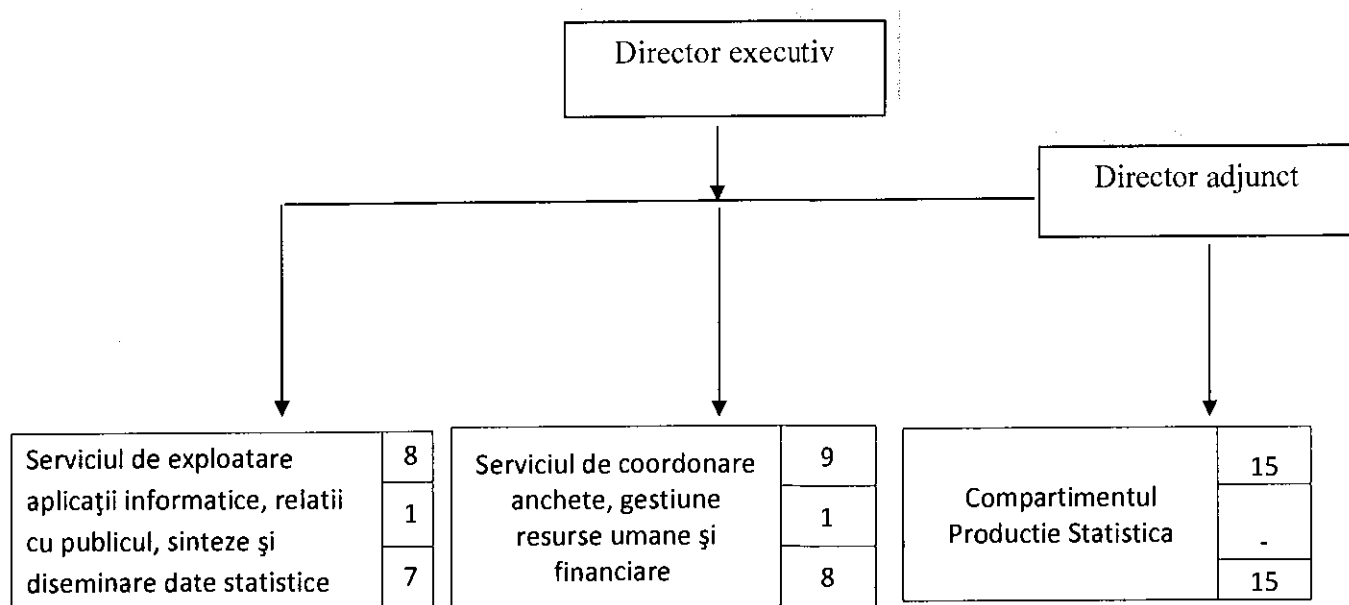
Director executiv

Director adjunct

Serviciul de exploatare aplicaţii informatice, relatii cu publicul, sinteze şi diseminare date statistice

8

1

7

Serviciul de coordonare anchete, gestiune resurse umane şi financiare

9

1

8

Compartimentul Productie Statistica

15

-

15